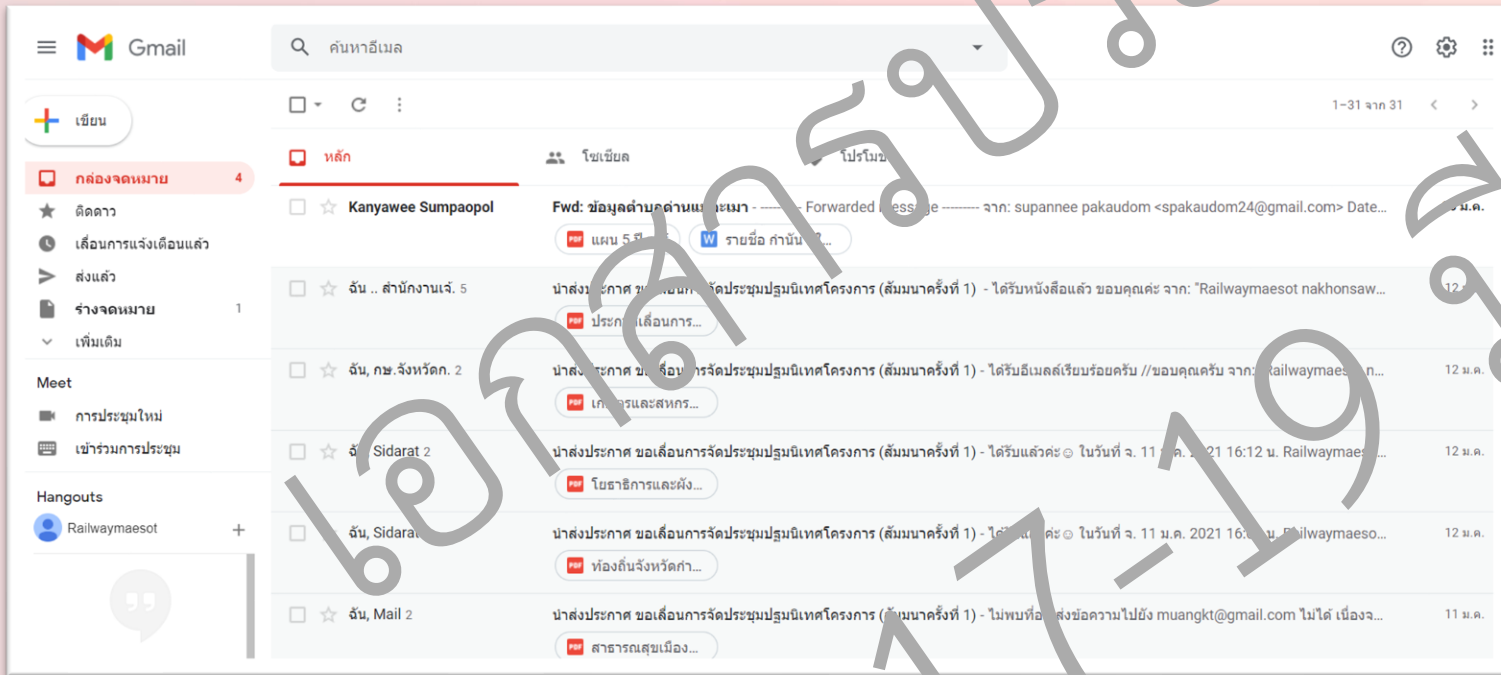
Gmail

ค้นหาอีเมล

เขียน

กล่องจดหมาย 4

ติดดาว

เลื่อนการแจ้งเตือนแล้ว

ส่งแล้ว

ร่างจดหมาย 1

เพิ่มเติม

Meet

การประชุมใหม่

เข้าร่วมการประชุม

Hangouts

Railwaymaesot

1–31 จาก 31

หลัก

โซเชียล

โปรโมชั่น

Kanyawee Sumpaopol | Fwd: ข้อมูลตำบล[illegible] - ---------- Forwarded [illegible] --------- จาก: supannee pakaudom <spakaudom24@gmail.com> Date... | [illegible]ม.ค.

แผน 5 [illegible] | รายชื่อ กำนัน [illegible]

ฉัน .. สำนักงานเจ้. 5 | นำส่งประกาศ ข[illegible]จัดประชุมปฐมนิเทศโครงการ (สัมมนาครั้งที่ 1) - ได้รับหนังสือแล้ว ขอบคุณค่ะ จาก: "Railwaymaesot nakhonsaw... | 12 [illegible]

ประก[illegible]เลื่อนการ...

ฉัน, กษ.จังหวัดก. 2 | นำส่งประกาศ ข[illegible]เลื่อน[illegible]จัดประชุมปฐมนิเทศโครงการ (สัมมนาครั้งที่ 1) - ได้รับอีเมลล์เรียบร้อยครับ //ขอบคุณครับ จาก: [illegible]ailwaymae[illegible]n... | 12 ม.ค.

เก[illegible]รและสหกร...

ฉั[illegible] Sidarat 2 | นำส่งประกาศ ขอเลื่อนการจัดประชุมปฐมนิเทศโครงการ (สัมมนาครั้งที่ 1) - ได้รับแล้วค่ะ☺ ในวันที่ จ. 11 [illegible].ค. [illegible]21 16:12 น. Railwaymae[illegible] | 12 ม.ค.

โยธาธิการและผัง...

ฉัน, Sidara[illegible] | นำส่งประกาศ ขอเลื่อนการจัดประชุมปฐมนิเทศโครงการ (สัมมนาครั้งที่ 1) - ได้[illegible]ค่ะ☺ ในวันที่ จ. 11 ม.ค. 2021 16:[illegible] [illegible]ailwaymaeso... | 12 ม.ค.

ท้องถิ่นจังหวัดกำ...

ฉัน, Mail 2 | นำส่งประกาศ ขอเลื่อนการจัดประชุมปฐมนิเทศโครงการ ([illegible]มนาครั้งที่ 1) - ไม่พบที่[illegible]ส่งข้อความไปยัง muangkt@gmail.com ไม่ได้ เนื่องจ... | 11 ม.ค.

สาธารณสุขเมือง...

โอกาสทองปีหน้า 17-19 ส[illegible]